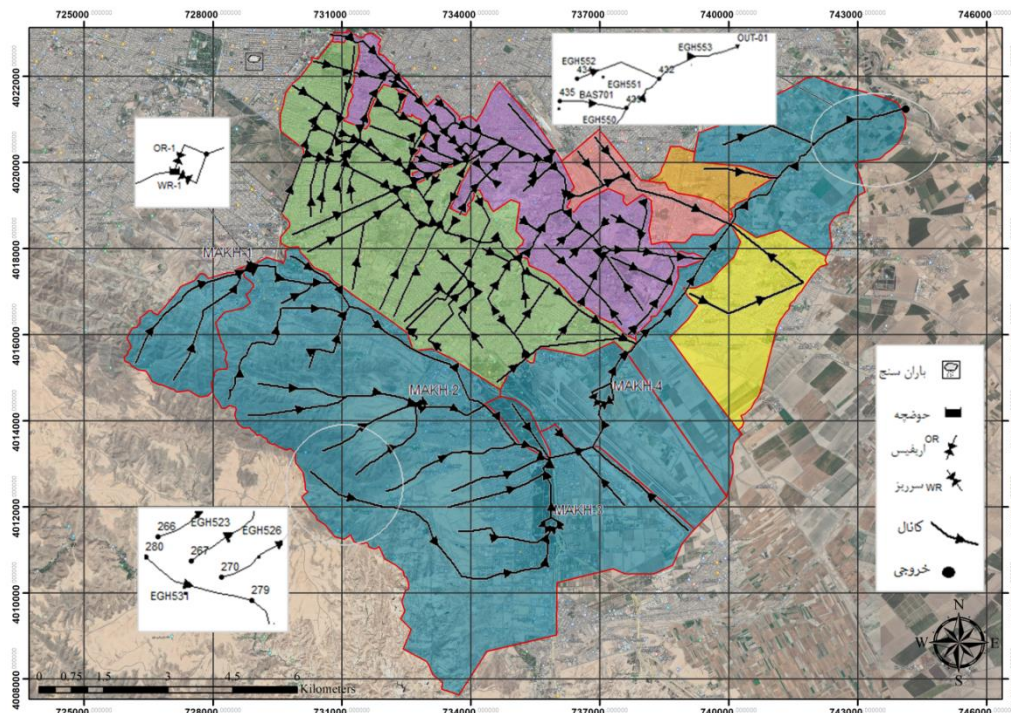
725000 728000 731000 734000 737000 740000 743000 746000

4022000
4020000
4018000
4016000
4014000
4012000
4010000
4008000

EGH552
433
EGH553
OUT-01
432
EGH551
435
BAS701
434
EGH550

OR-1
WR-1

MAKH-1
MAKH-2
MAKH-4
MAKH-3

266
EGH523
EGH526
280
267
270
EGH531
279

باران سنج
حوضچه
OR
اریفیس
WR
سرریز
کانال
خروجی

N
W E
S

0 0.75 1.5 3 4.5 6 Kilometers